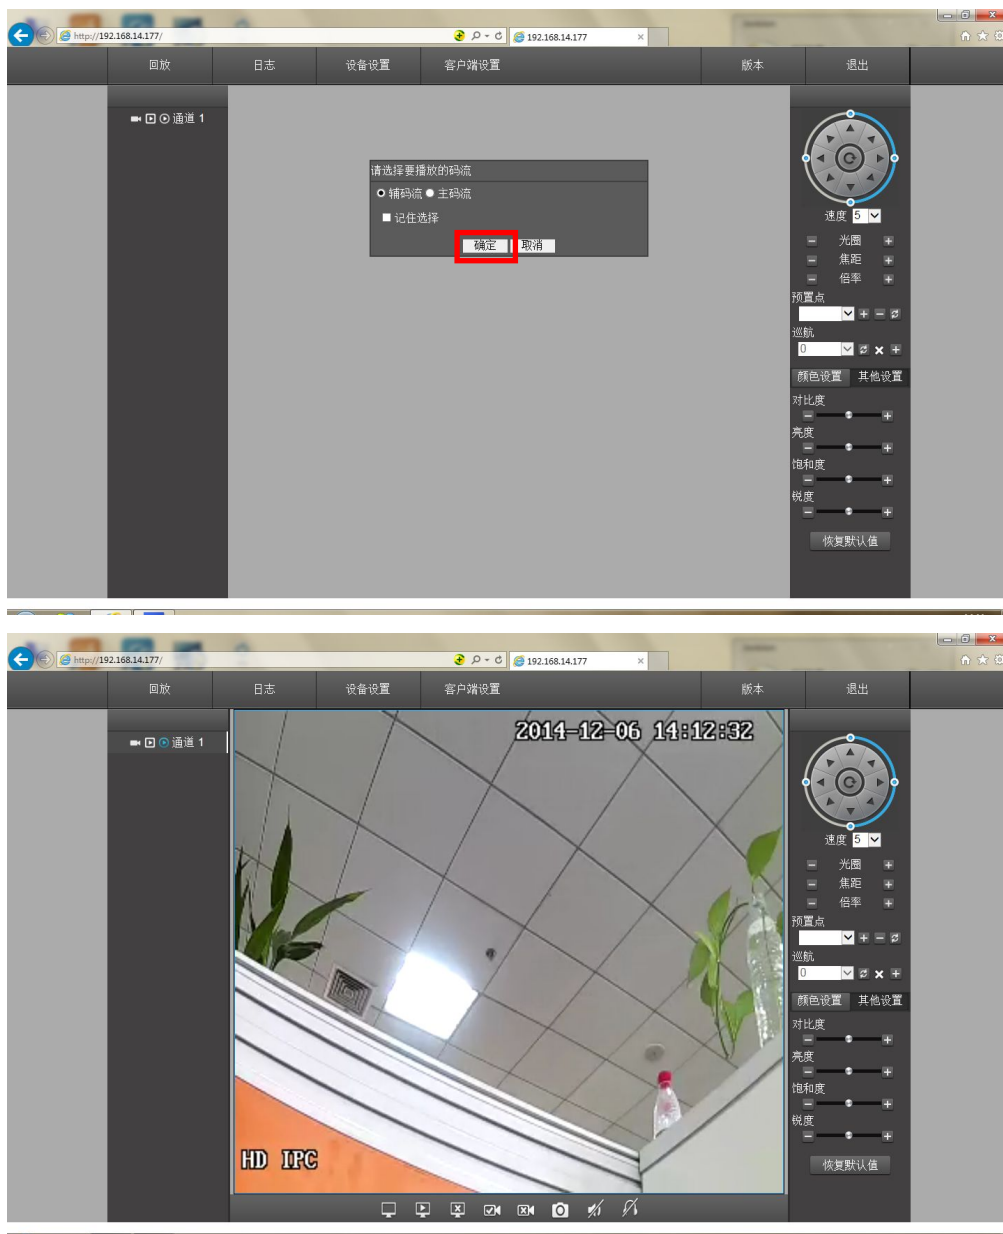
http://192.168.14.177/
192.168.14.177

回放 日志 设备设置 客户端设置 版本 退出

通道 1

请选择要播放的码流
辅码流 主码流
记住选择
确定 取消

速度 5
光圈
焦距
倍率
预置点
巡航
0
颜色设置 其他设置
对比度
亮度
饱和度
锐度
恢复默认值

http://192.168.14.177/
192.168.14.177

回放 日志 设备设置 客户端设置 版本 退出

通道 1

2014-12-06 14:12:32
HD IPC

速度 5
光圈
焦距
倍率
预置点
巡航
0
颜色设置 其他设置
对比度
亮度
饱和度
锐度
恢复默认值